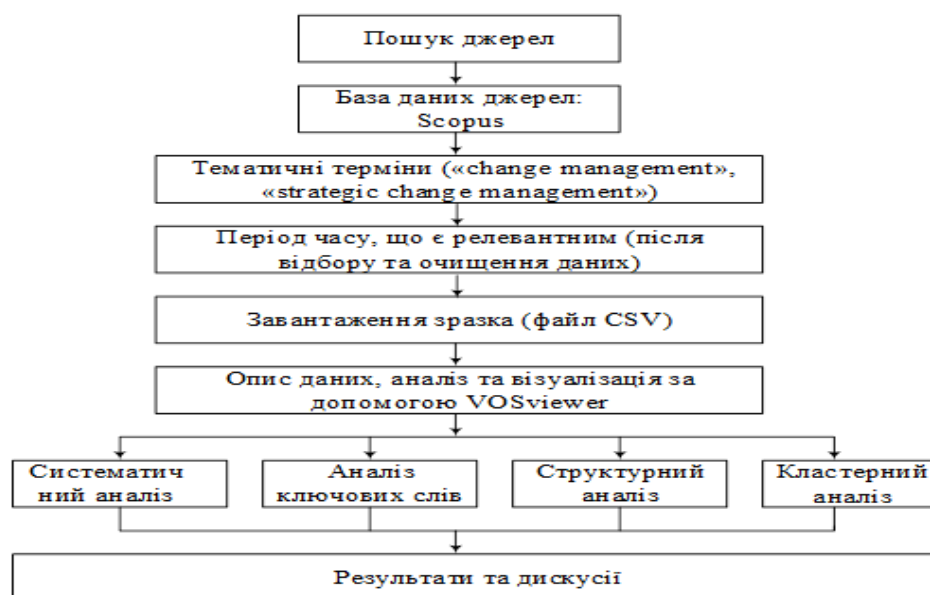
Пошук джерел

База даних джерел: Scopus

Тематичні терміни («change management», «strategic change management»)

Період часу, що є релевантним (після відбору та очищення даних)

Завантаження зразка (файл CSV)

Опис даних, аналіз та візуалізація за допомогою VOSviewer

Систематичний аналіз

Аналіз ключових слів

Структурний аналіз

Кластерний аналіз

Результати та дискусії